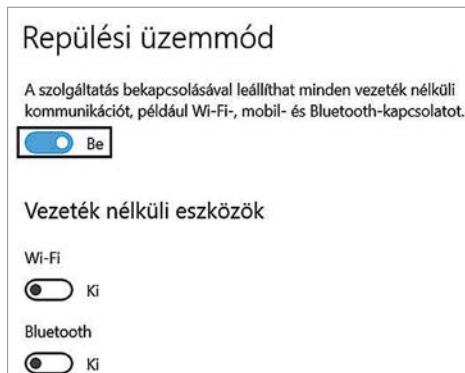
Repülési üzemmód

A szolgáltatás bekapcsolásával leállíthat minden vezeték nélküli kommunikációt, például Wi-Fi-, mobil- és Bluetooth-kapcsolatot.

Be

Vezeték nélküli eszközök

Wi-Fi

Ki

Bluetooth

Ki